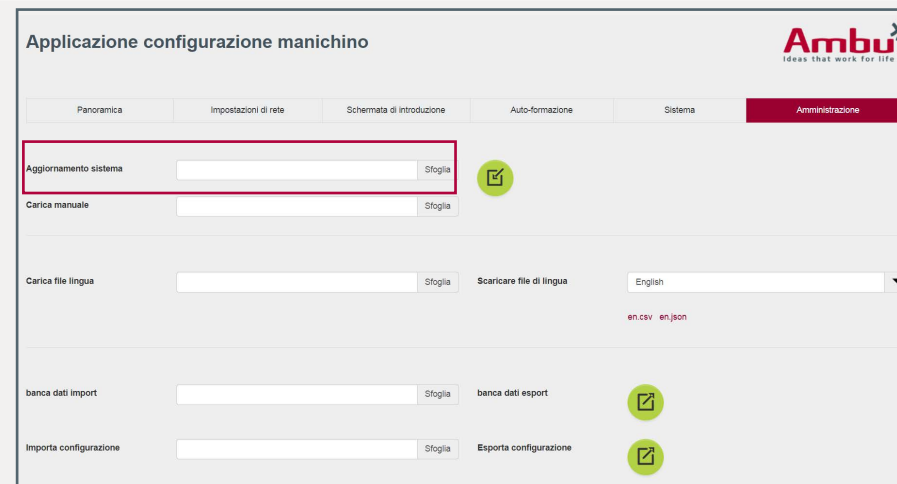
Applicazione configurazione manichino

Ambu
Ideas that work for life

Panoramica | Impostazioni di rete | Schermata di introduzione | Auto-formazione | Sistema | Amministrazione

Aggiornamento sistema Sfoglia

Carica manuale Sfoglia

Carica file lingua Sfoglia

Scaricare file di lingua English

en.csv en.json

banca dati import Sfoglia

banca dati esport

Importa configurazione Sfoglia

Esporta configurazione